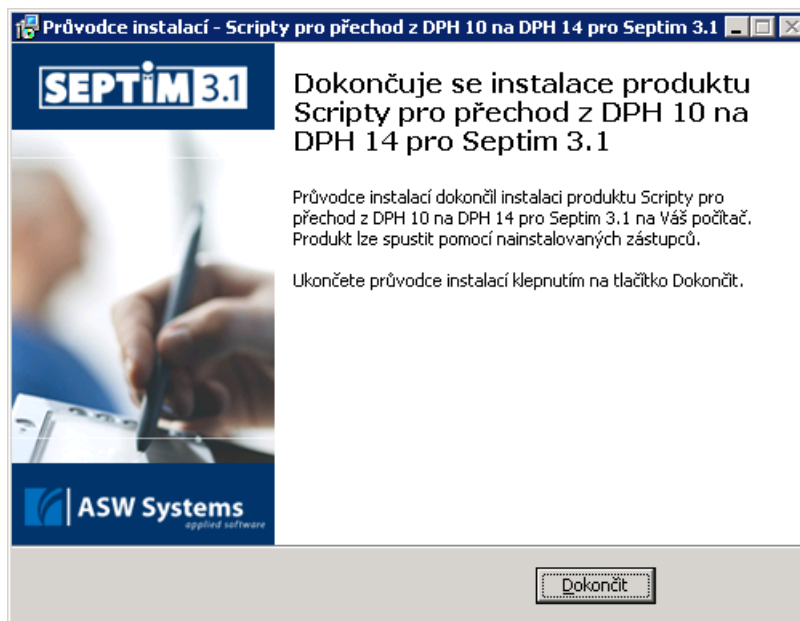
Průvodce instalací - Scripty pro přechod z DPH 10 na DPH 14 pro Septim 3.1

SEPTIM 3.1

Dokončuje se instalace produktu Scripty pro přechod z DPH 10 na DPH 14 pro Septim 3.1

Průvodce instalací dokončil instalaci produktu Scripty pro přechod z DPH 10 na DPH 14 pro Septim 3.1 na Váš počítač. Produkt lze spustit pomocí nainstalovaných zástupců.

Ukončete průvodce instalací klepnutím na tlačítko Dokončit.

ASW Systems
applied software

Dokončit